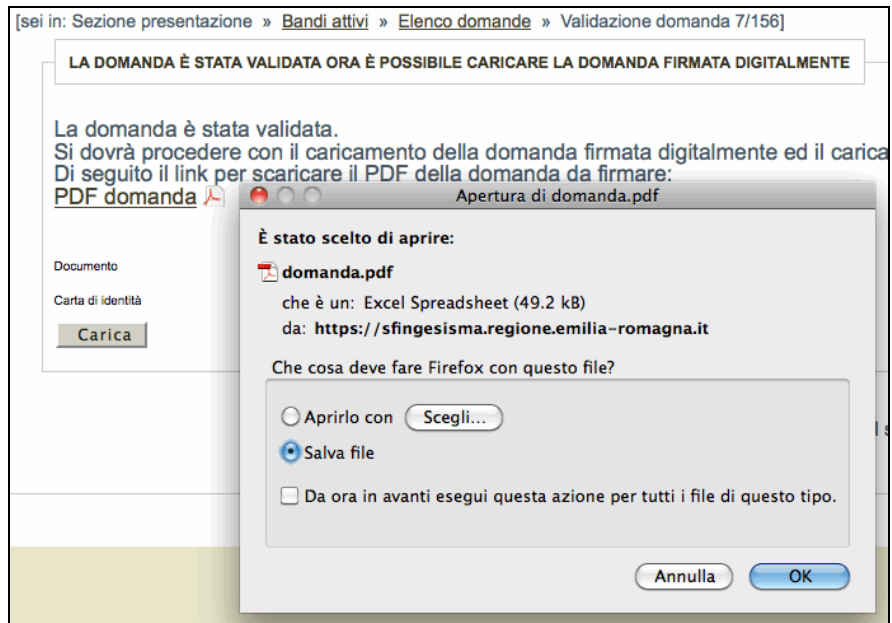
[sei in: Sezione presentazione » Bandi attivi » Elenco domande » Validazione domanda 7/156]

LA DOMANDA È STATA VALIDATA ORA È POSSIBILE CARICARE LA DOMANDA FIRMATA DIGITALMENTE

La domanda è stata validata.
Si dovrà procedere con il caricamento della domanda firmata digitalmente ed il carica
Di seguito il link per scaricare il PDF della domanda da firmare:
PDF domanda

Documento

Carta di identità

Carica

Apertura di domanda.pdf

È stato scelto di aprire:

domanda.pdf

che è un: Excel Spreadsheet (49.2 kB)

da: https://sfingesisma.regione.emilia-romagna.it

Che cosa deve fare Firefox con questo file?

Aprirlo con Scegli...

Salva file

Da ora in avanti esegui questa azione per tutti i file di questo tipo.

Annulla OK